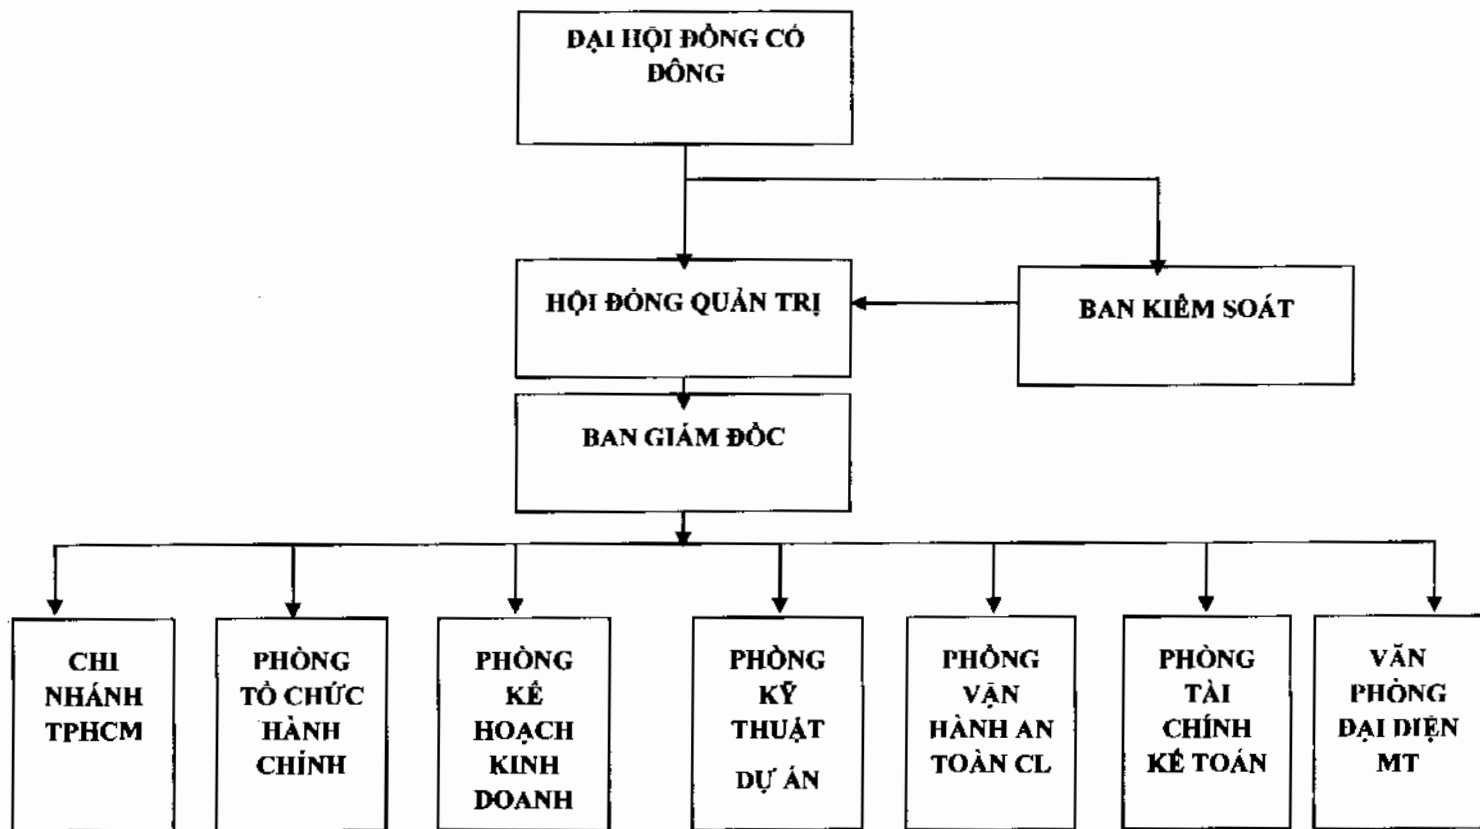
ĐẠI HỘI ĐỒNG CỔ ĐÔNG

HỘI ĐỒNG QUẢN TRỊ

BAN KIỂM SOÁT

BAN GIÁM ĐỐC

CHI NHÁNH TPHCM

PHÒNG TỔ CHỨC HÀNH CHÍNH

PHÒNG KẾ HOẠCH KINH DOANH

PHÒNG KỸ THUẬT DỰ ÁN

PHÒNG VẬN HÀNH AN TOÀN CL

PHÒNG TÀI CHÍNH KẾ TOÁN

VĂN PHÒNG ĐẠI DIỆN MT